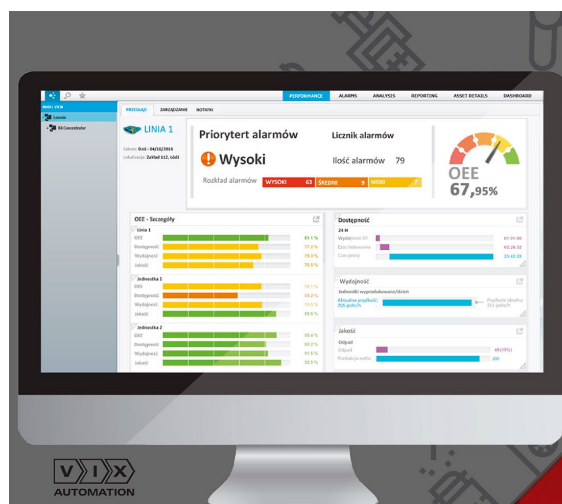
PERFORMANCE ALARMS ANALYSIS REPORTING ASSET DETAILS DASHBOARD

PRZEGLĄD ZARZĄDZANIE NOTATKI

LINIA 1

Priorytert alarmów

Wysoki

Rozkład alarmów WYSOKI 63 ŚREDNI 9 NISKI

Licznik alarmów

Ilość alarmów 79

OEE

67,95%

OEE - Szczegóły

Linia 1
OEE 84.1%
Dostępność 77.0%
Wydajność 78.0%
Jakość 70.0%

Jednostka 1
OEE 78.1%
Dostępność 70.2%
Wydajność 73.5%
Jakość 70.9%

Jednostka 2
OEE 85.4%
Dostępność 80.2%
Wydajność 87.5%
Jakość 90.9%

Dostępność

24 H

Wydajność

Jakość

Odpad

VIX AUTOMATION